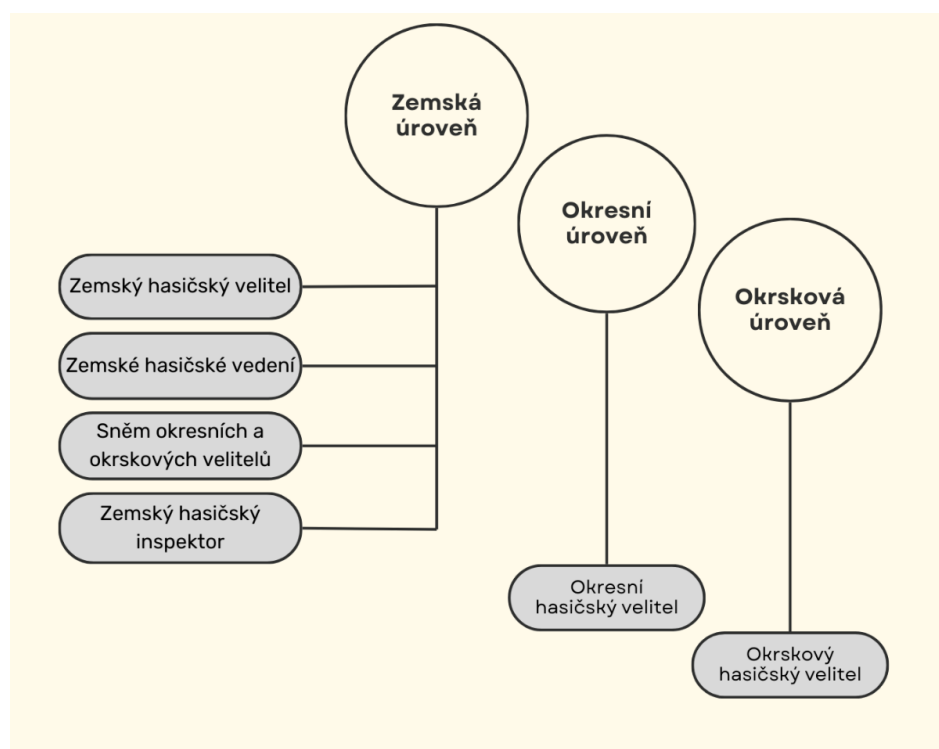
Zemská úroveň

Zemský hasičský velitel

Zemské hasičské vedení

Sněm okresních a okrskových velitelů

Zemský hasičský inspektor

Okresní úroveň

Okresní hasičský velitel

Okrsková úroveň

Okrskový hasičský velitel